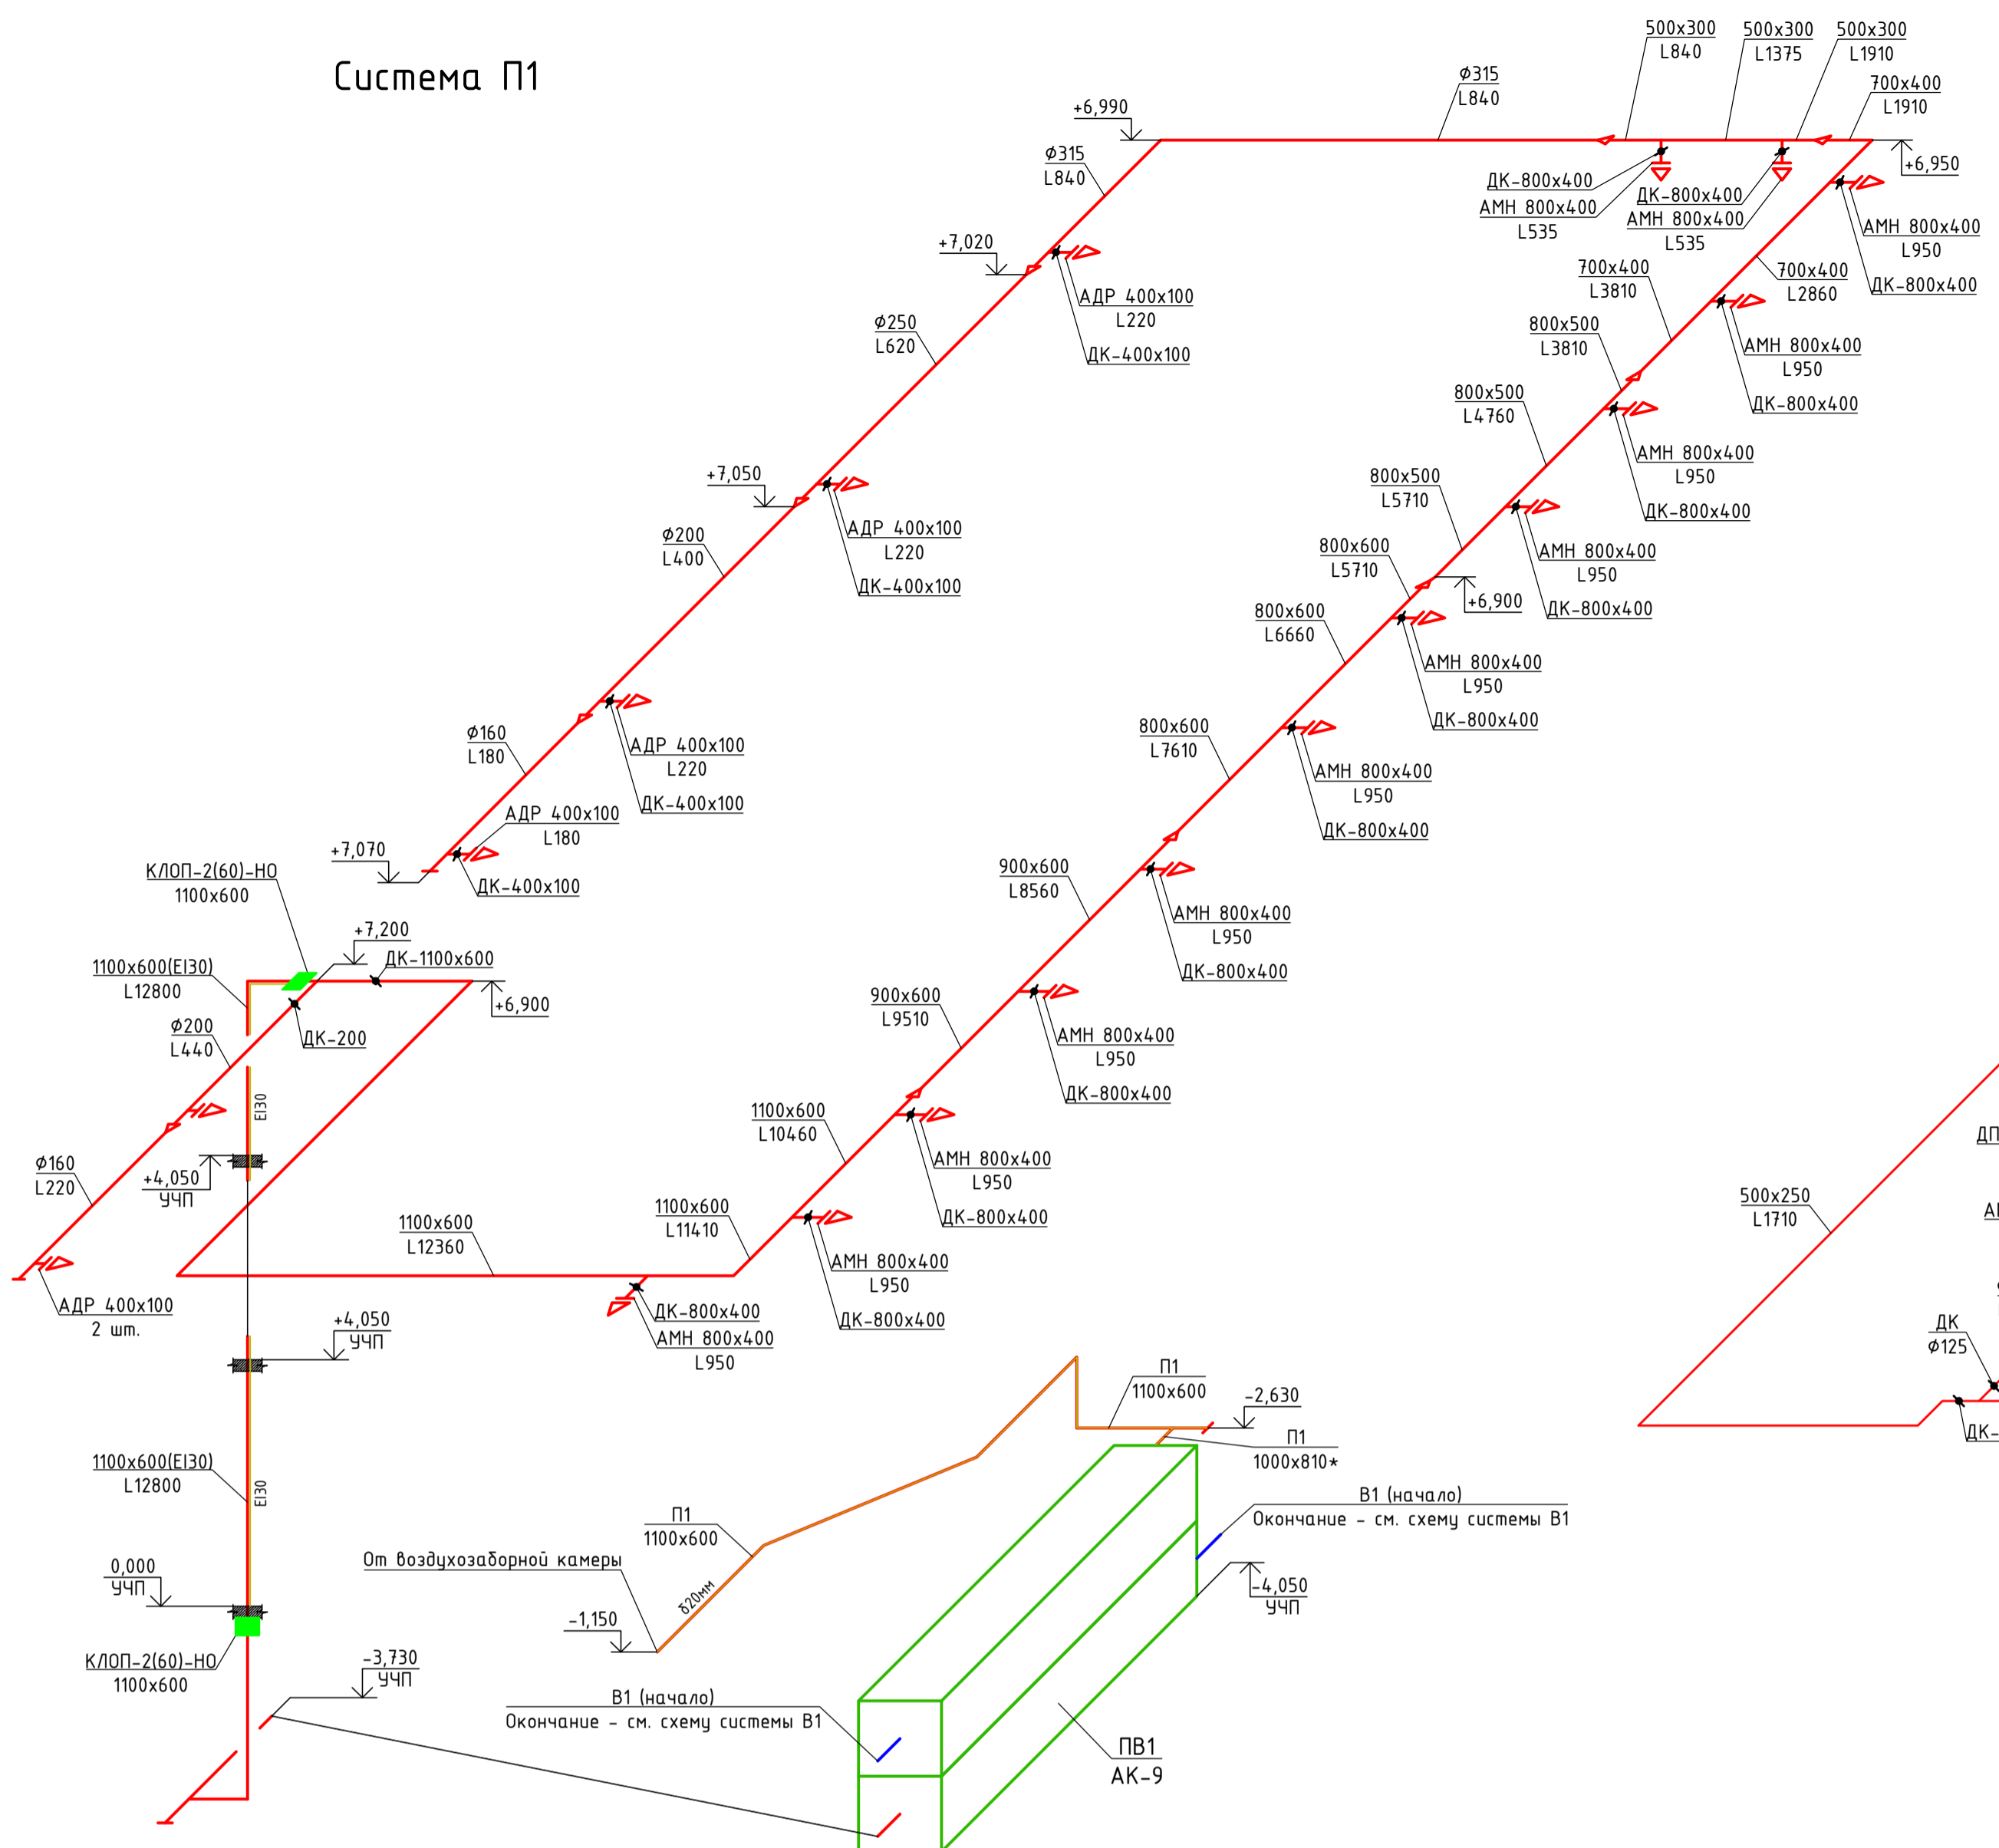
Система П1

500х300
L840

500х300
L1375

500х300
L1910

700х400
L1910

ф315
L840

+6,990

+6,950

ф315
L840

ДК-800х400
АМН 800х400
L535

ДК-800х400
АМН 800х400
L535

АМН 800х400
L950

+7,020

АДР 400х100
L220

ДК-400х100

700х400
L3810

700х400
L2860

ДК-800х400

ф250
L620

800х500
L3810

АМН 800х400
L950

ДК-800х400

800х500
L4760

АМН 800х400
L950

ДК-800х400

+7,050

АДР 400х100
L220

ДК-400х100

800х500
L5710

АМН 800х400
L950

ф200
L400

800х600
L5710

+6,900

ДК-800х400

800х600
L6660

АМН 800х400
L950

ДК-800х400

ф160
L180

АДР 400х100
L220

ДК-400х100

800х600
L7610

АМН 800х400
L950

АДР 400х100
L180

ДК-800х400

+7,070

ДК-400х100

КЛОП-2(60)-НО
1100х600

900х600
L8560

АМН 800х400
L950

+7,200

ДК-1100х600

ДК-800х400

1100х600(EI30)
L12800

+6,900

ф200
L440

ДК-200

900х600
L9510

АМН 800х400
L950

EI30

ДК-800х400

1100х600
L10460

АМН 800х400
L950

ф160
L220

+4,050
УЧП

ДП

1100х600
L12360

1100х600
L11410

ДК-800х400

500х250
L1710

АІ

АДР 400х100
2 шт.

ДК-800х400
АМН 800х400
L950

АМН 800х400
L950

ДК-800х400

+4,050
УЧП

ДК
ф125

П1
1100х600

-2,630

ДК-

П1
1000х810*

1100х600(EI30)
L12800

EI30

В1 (начало)
Окончание - см. схему системы В1

П1
1100х600

От воздухозаборной камеры

0,000
УЧП

-1,150

δ20мм

-4,050
УЧП

КЛОП-2(60)-НО
1100х600

-3,730
УЧП

В1 (начало)
Окончание - см. схему системы В1

ПВ1
АК-9